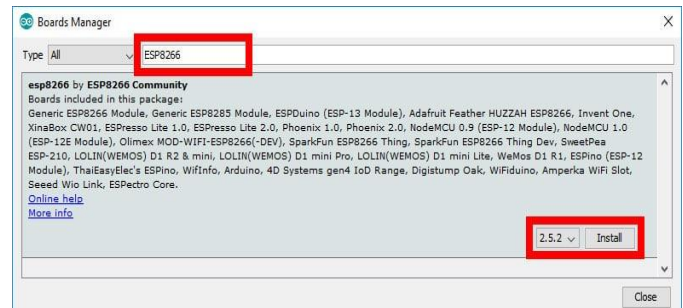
Boards Manager

Type All ESP8266

esp8266 by ESP8266 Community
Boards included in this package:
Generic ESP8266 Module, Generic ESP8285 Module, ESPDuino (ESP-13 Module), Adafruit Feather HUZZAH ESP8266, Invent One, XinaBox CW01, ESPresso Lite 1.0, ESPresso Lite 2.0, Phoenix 1.0, Phoenix 2.0, NodeMCU 0.9 (ESP-12 Module), NodeMCU 1.0 (ESP-12E Module), Olimex MOD-WIFI-ESP8266(-DEV), SparkFun ESP8266 Thing, SparkFun ESP8266 Thing Dev, SweetPea ESP-210, LOLIN(WEMOS) D1 R2 & mini, LOLIN(WEMOS) D1 mini Pro, LOLIN(WEMOS) D1 mini Lite, WeMos D1 R1, ESPino (ESP-12 Module), ThaiEasyElec's ESPino, WifInfo, Arduino, 4D Systems gen4 IoD Range, Digistump Oak, WiFiduino, Amperka WiFi Slot, Seeed Wio Link, ESPectro Core.
Online help
More info

2.5.2 Install

Close